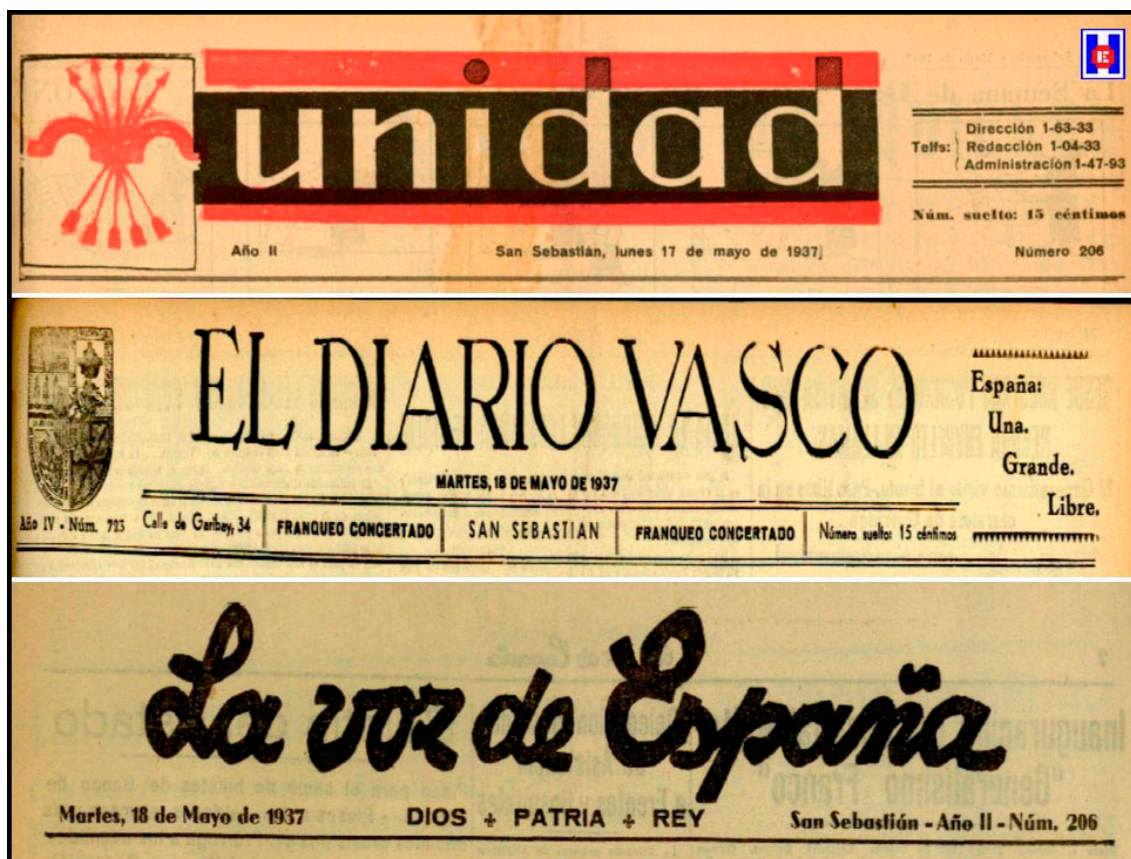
unidad

Telfs: Dirección 1-63-33
Redacción 1-04-33
Administración 1-47-93

Núm. suelto: 15 céntimos

Año II    San Sebastián, lunes 17 de mayo de 1937    Número 206

EL DIARIO VASCO

España: Una. Grande. Libre.

MARTES, 18 DE MAYO DE 1937

Año IV - Núm. 723    Calle de Garibay, 34    FRANQUEO CONCERTADO    SAN SEBASTIAN    FRANQUEO CONCERTADO    Número suelto: 15 céntimos

La voz de España

Martes, 18 de Mayo de 1937    DIOS + PATRIA + REY    San Sebastián - Año II - Núm. 206